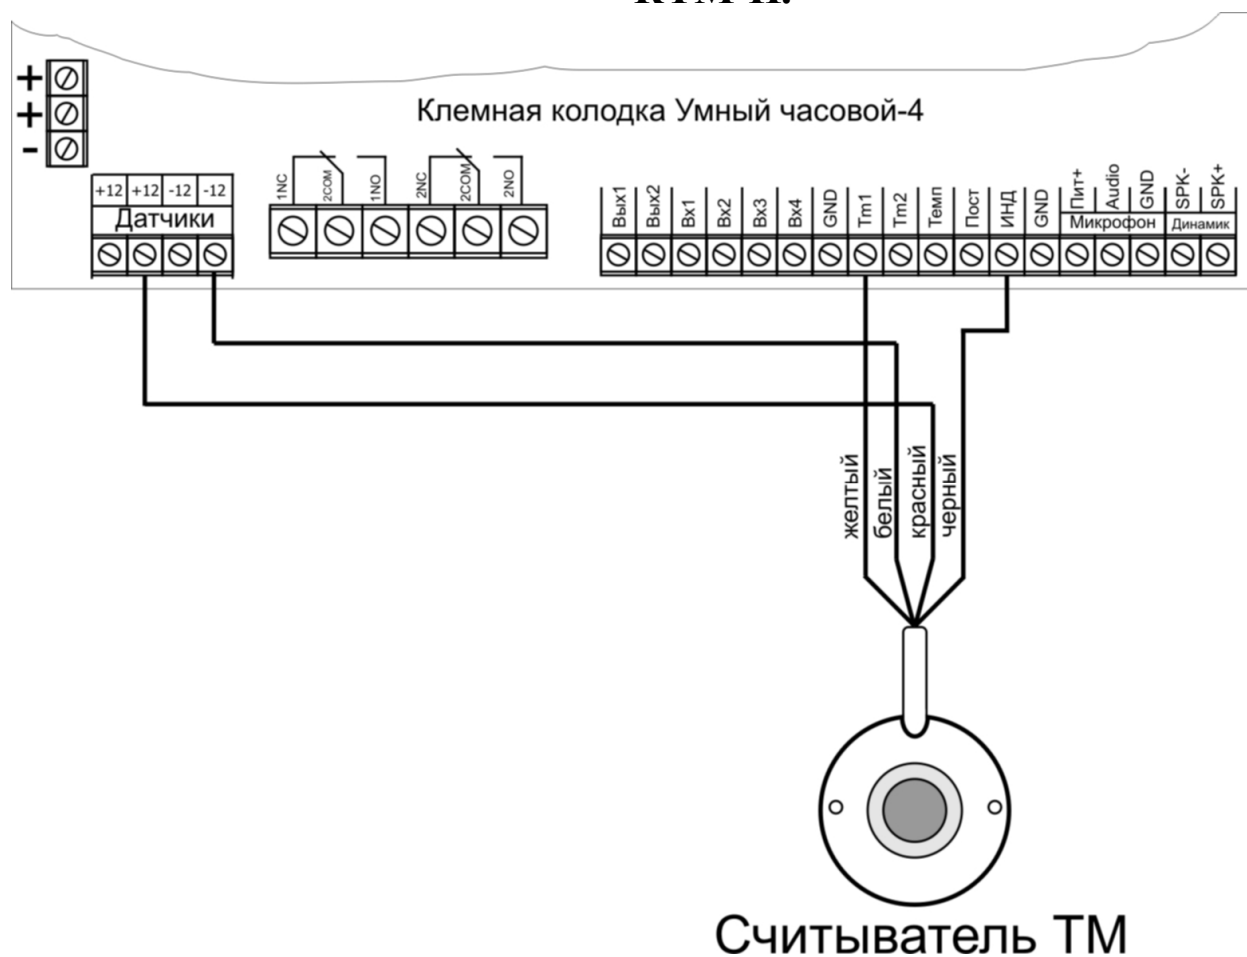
КТМ К.

+
+
-

Клемная колодка Умный часовой-4

+12 +12 -12 -12
Датчики

1NC 2COM 1NO 2NC 2COM 2NO

Вых1 Вых2 Вх1 Вх2 Вх3 Вх4 GND Тm1 Тm2 Темп Пост ИНД GND Пит+ Audio GND SPK- SPK+
Микрофон Динамик

желтый белый красный черный

Считыватель ТМ